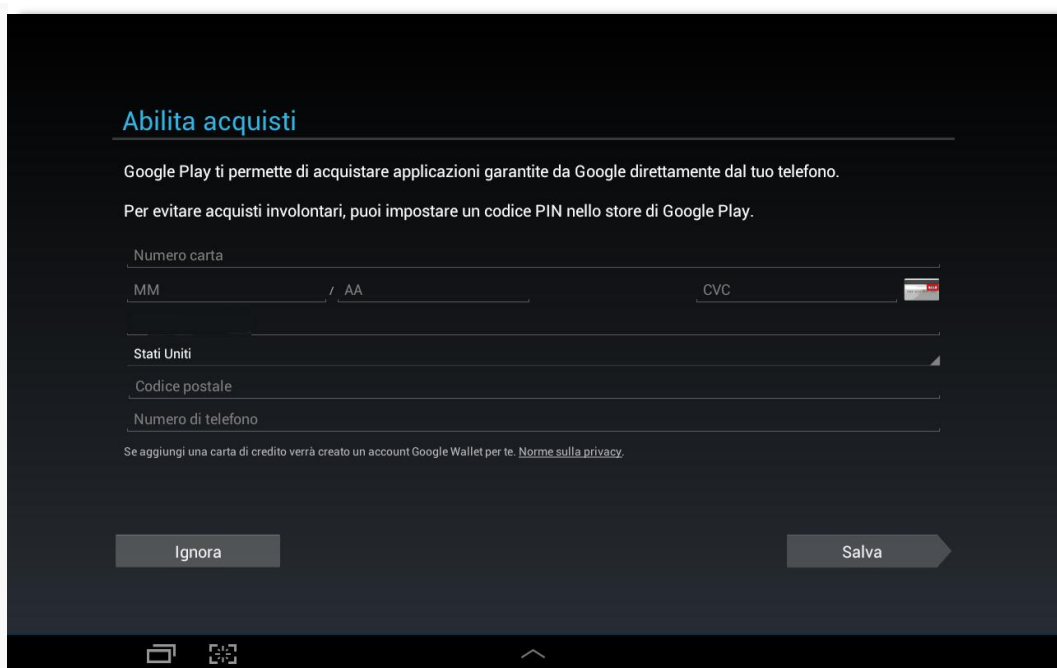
Abilita acquisti

Google Play ti permette di acquistare applicazioni garantite da Google direttamente dal tuo telefono.

Per evitare acquisti involontari, puoi impostare un codice PIN nello store di Google Play.

Numero carta

MM / AA

CVC

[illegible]

Stati Uniti

Codice postale

Numero di telefono

Se aggiungi una carta di credito verrà creato un account Google Wallet per te. Norme sulla privacy.

Ignora

Salva